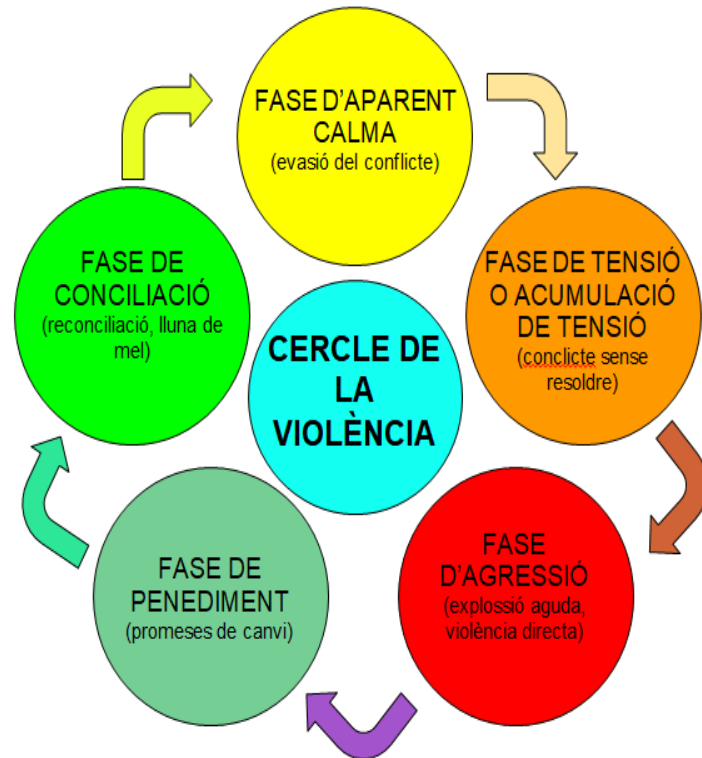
FASE D'APARENT CALMA
(evasió del conflicte)

FASE DE TENSIÓ O ACUMULACIÓ DE TENSIÓ
(conclicte sense resoldre)

FASE D'AGRESSIÓ
(explossió aguda, violència directa)

FASE DE PENEDIMENT
(promeses de canvi)

FASE DE CONCILIACIÓ
(reconciliació, lluna de mel)

CERCLE DE LA VIOLÈNCIA